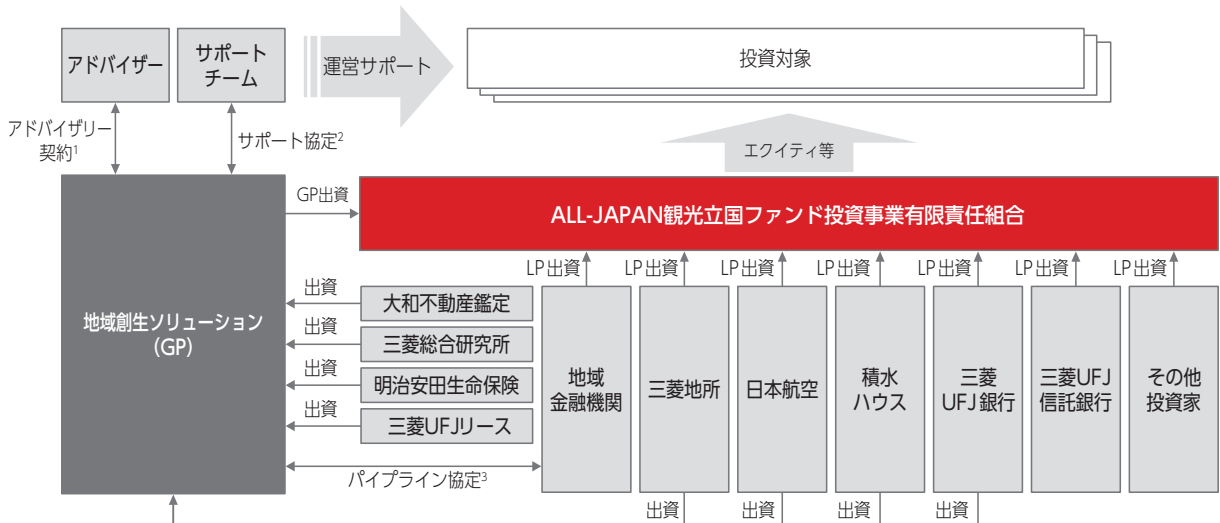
アドバイザー

サポートチーム

運営サポート

投資対象

アドバイザリー契約$^1$

サポート協定$^2$

エクイティ等

GP出資

ALL-JAPAN観光立国ファンド投資事業有限責任組合

LP出資 LP出資 LP出資 LP出資 LP出資 LP出資 LP出資

出資 大和不動産鑑定

出資 三菱総合研究所

出資 明治安田生命保険

出資 三菱UFJリース

地域創生ソリューション（GP）

地域金融機関

三菱地所

日本航空

積水ハウス

三菱UFJ銀行

三菱UFJ信託銀行

その他投資家

パイプライン協定$^3$

出資 出資 出資 出資